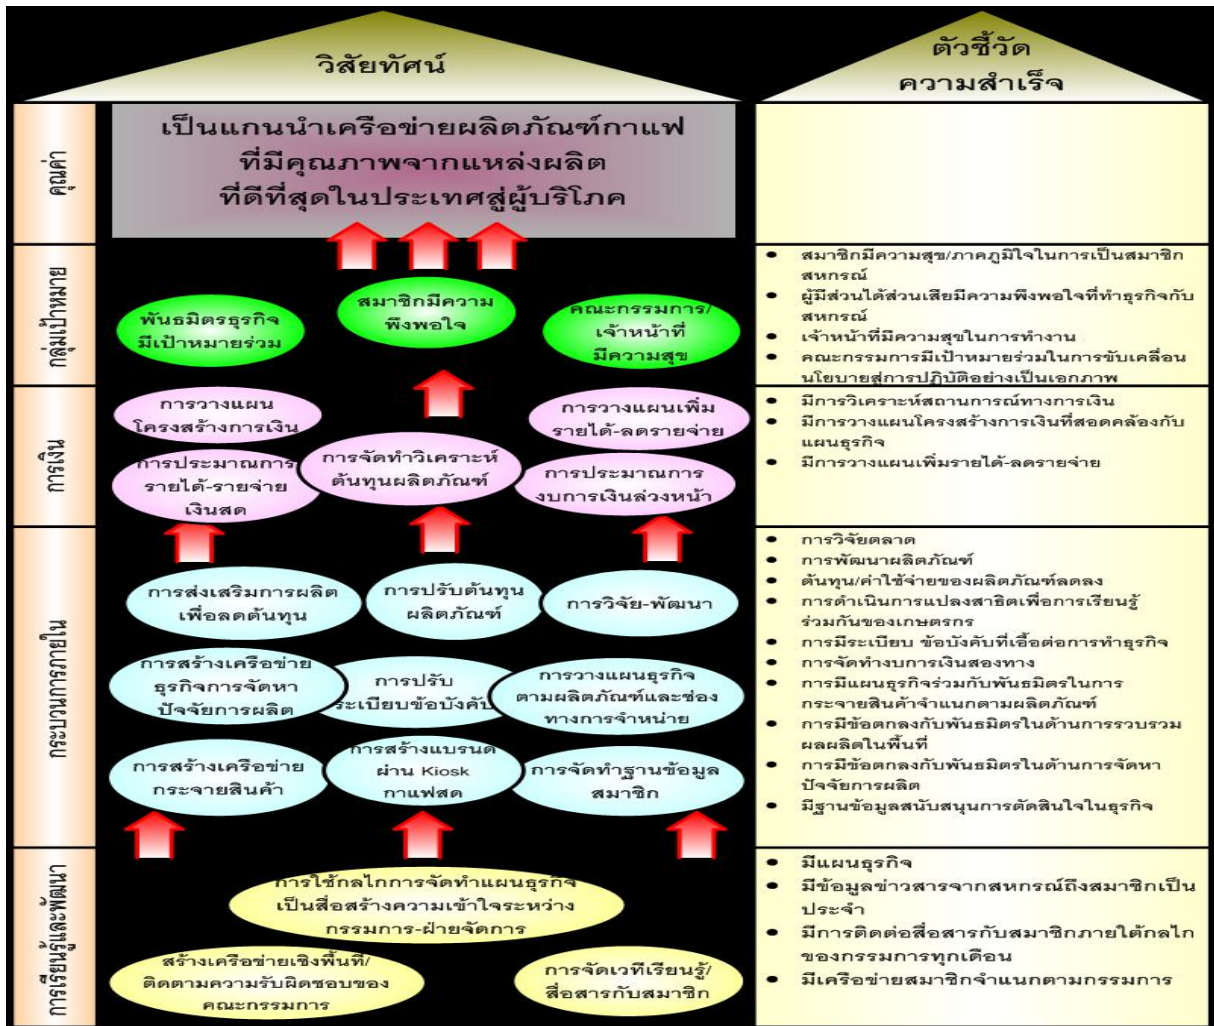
วิสัยทัศน์

ตัวชี้วัด
ความสำเร็จ

คุณค่า

เป็นแกนนำเครือข่ายผลิตภัณฑ์กาแฟ ที่มีคุณภาพจากแหล่งผลิต ที่ดีที่สุดในประเทศสู่ผู้บริโภค

กลุ่มเป้าหมาย

พันธมิตรธุรกิจ มีเป้าหมายร่วม

สมาชิกมีความพึงพอใจ

คณะกรรมการ/ เจ้าหน้าที่ มีความสุข

- สมาชิกมีความสุข/ภาคภูมิใจในการเป็นสมาชิกสหกรณ์
- ผู้มีส่วนได้ส่วนเสียมีความพึงพอใจที่ทำธุรกิจกับสหกรณ์
- เจ้าหน้าที่มีความสุขในการทำงาน
- คณะกรรมการมีเป้าหมายร่วมในการขับเคลื่อนนโยบายสู่การปฏิบัติอย่างเป็นเอกภาพ

การเงิน

การวางแผน โครงสร้างการเงิน

การวางแผนเพิ่ม รายได้-ลดรายจ่าย

การจัดทำวิเคราะห์ ต้นทุนผลิตภัณฑ์

การประมาณการ รายได้-รายจ่าย เงินสด

การประมาณการ งบการเงินล่วงหน้า

- มีการวิเคราะห์สถานการณ์ทางการเงิน
- มีการวางแผนโครงสร้างการเงินที่สอดคล้องกับแผนธุรกิจ
- มีการวางแผนเพิ่มรายได้-ลดรายจ่าย

กระบวนการภายใน

การส่งเสริมการผลิต เพื่อลดต้นทุน

การปรับต้นทุน ผลิตภัณฑ์

การวิจัย-พัฒนา

การสร้างเครือข่าย ธุรกิจการจัดหา ปัจจัยการผลิต

การปรับ ระเบียบข้อบังคับ

การวางแผนธุรกิจ ตามผลิตภัณฑ์และช่อง ทางการจำหน่าย

การสร้างเครือข่าย กระจายสินค้า

การสร้างแบรนด์ ผ่าน Kiosk กาแฟสด

การจัดทำฐานข้อมูล สมาชิก

- การวิจัยตลาด
- การพัฒนาผลิตภัณฑ์
- ต้นทุน/ค่าใช้จ่ายของผลิตภัณฑ์ลดลง
- การดำเนินการแปลงสาธิตเพื่อการเรียนรู้ร่วมกันของเกษตรกร
- การมีระเบียบ ข้อบังคับที่เอื้อต่อการทำธุรกิจ
- การจัดทำงบการเงินสองทาง
- การมีแผนธุรกิจร่วมกับพันธมิตรในการกระจายสินค้าจำแนกตามผลิตภัณฑ์
- การมีข้อตกลงกับพันธมิตรในด้านการรวบรวมผลผลิตในพื้นที่
- การมีข้อตกลงกับพันธมิตรในด้านการจัดหาปัจจัยการผลิต
- มีฐานข้อมูลสนับสนุนการตัดสินใจในธุรกิจ

การเรียนรู้และพัฒนา

การใช้กลไกการจัดทำแผนธุรกิจ เป็นสื่อสร้างความเข้าใจระหว่าง กรรมการ-ฝ่ายจัดการ

สร้างเครือข่ายเชิงพื้นที่/ ติดตามความรับผิดชอบของ คณะกรรมการ

การจัดเวทีเรียนรู้/ สื่อสารกับสมาชิก

- มีแผนธุรกิจ
- มีข้อมูลข่าวสารจากสหกรณ์ถึงสมาชิกเป็นประจำ
- มีการติดต่อสื่อสารกับสมาชิกภายใต้กลไกของกรรมการทุกเดือน
- มีเครือข่ายสมาชิกจำแนกตามกรรมการ